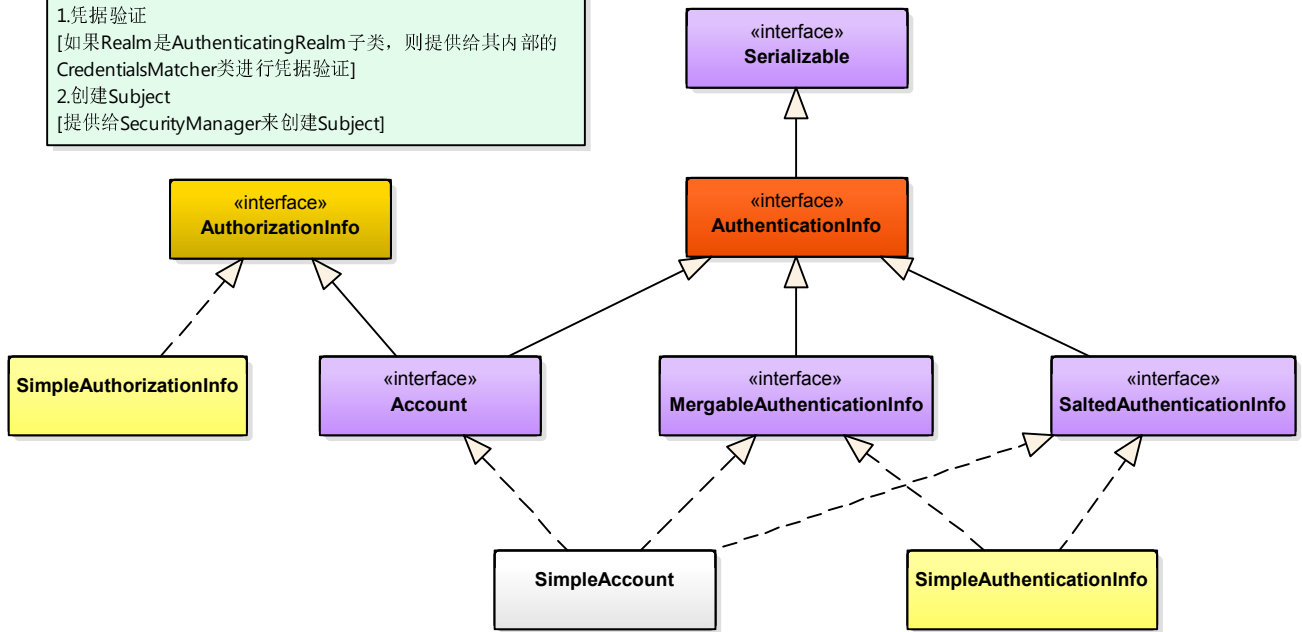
1.凭据验证
[如果Realm是AuthenticatingRealm子类，则提供给其内部的CredentialsMatcher类进行凭据验证]
2.创建Subject
[提供给SecurityManager来创建Subject]

«interface»
Serializable

«interface»
AuthorizationInfo

«interface»
AuthenticationInfo

SimpleAuthorizationInfo

«interface»
Account

«interface»
MergableAuthenticationInfo

«interface»
SaltedAuthenticationInfo

SimpleAccount

SimpleAuthenticationInfo